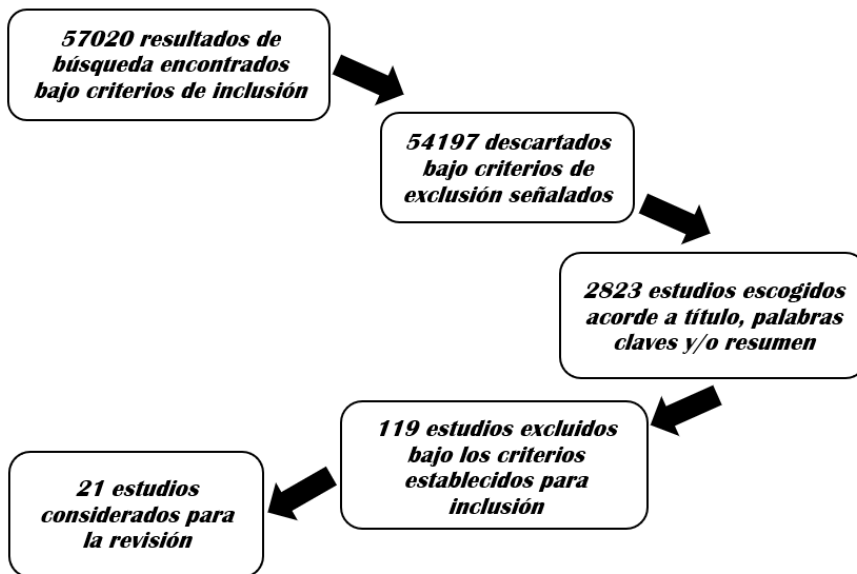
57020 resultados de búsqueda encontrados bajo criterios de inclusión

54197 descartados bajo criterios de exclusión señalados

2823 estudios escogidos acorde a título, palabras claves y/o resumen

119 estudios excluidos bajo los criterios establecidos para inclusión

21 estudios considerados para la revisión